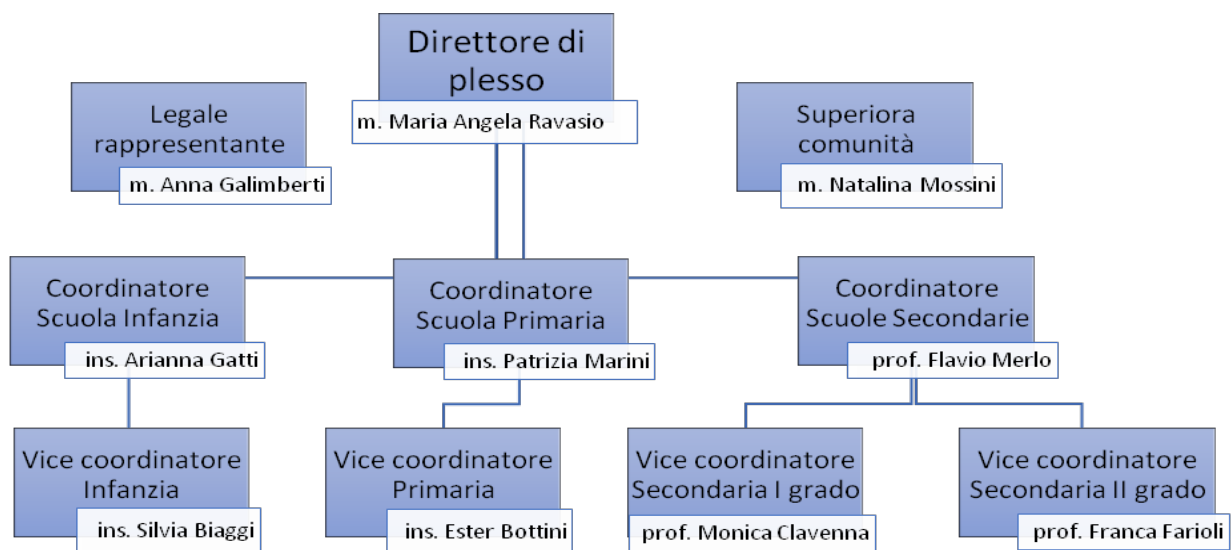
Direttore di plesso
m. Maria Angela Ravasio

Legale rappresentante
m. Anna Galimberti

Superiora comunità
m. Natalina Mossini

Coordinatore Scuola Infanzia
ins. Arianna Gatti

Coordinatore Scuola Primaria
ins. Patrizia Marini

Coordinatore Scuole Secondarie
prof. Flavio Merlo

Vice coordinatore Infanzia
ins. Silvia Biaggi

Vice coordinatore Primaria
ins. Ester Bottini

Vice coordinatore Secondaria I grado
prof. Monica Clavenna

Vice coordinatore Secondaria II grado
prof. Franca Farioli